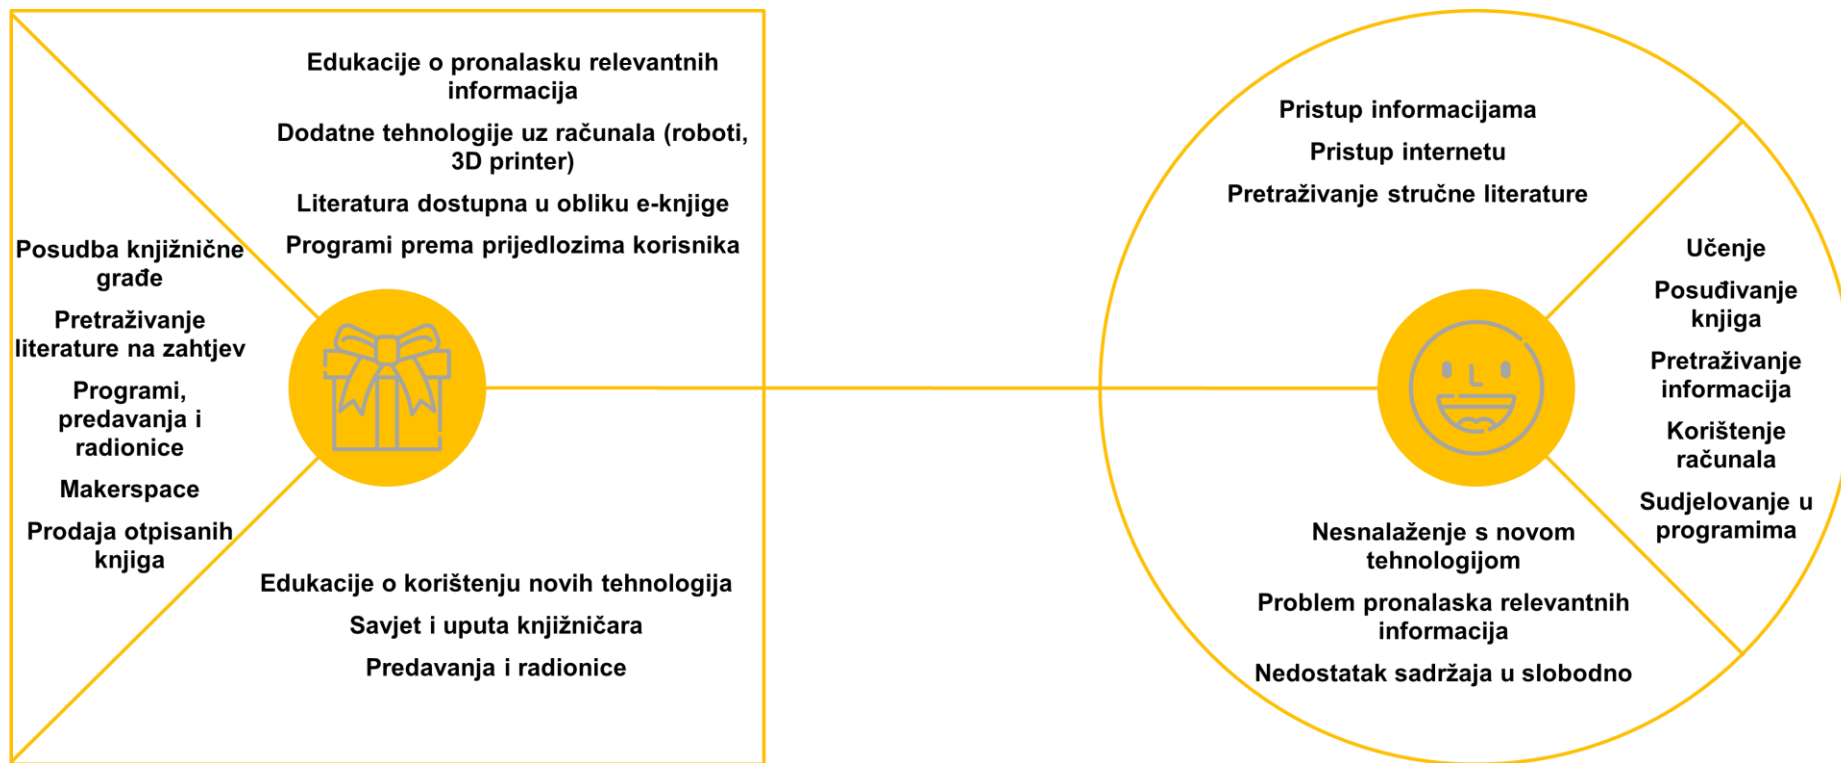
Edukacije o pronalasku relevantnih informacija

Dodatne tehnologije uz računala (roboti, 3D printer)

Literatura dostupna u obliku e-knjige

Programi prema prijedlozima korisnika

Posudba knjižnične građe

Pretraživanje literature na zahtjev

Programi, predavanja i radionice

Makerspace

Prodaja otpisanih knjiga

Edukacije o korištenju novih tehnologija

Savjet i uputa knjižničara

Predavanja i radionice

Pristup informacijama

Pristup internetu

Pretraživanje stručne literature

Učenje

Posuđivanje knjiga

Pretraživanje informacija

Korištenje računala

Sudjelovanje u programima

Nesnalaženje s novom tehnologijom

Problem pronalaska relevantnih informacija

Nedostatak sadržaja u slobodno